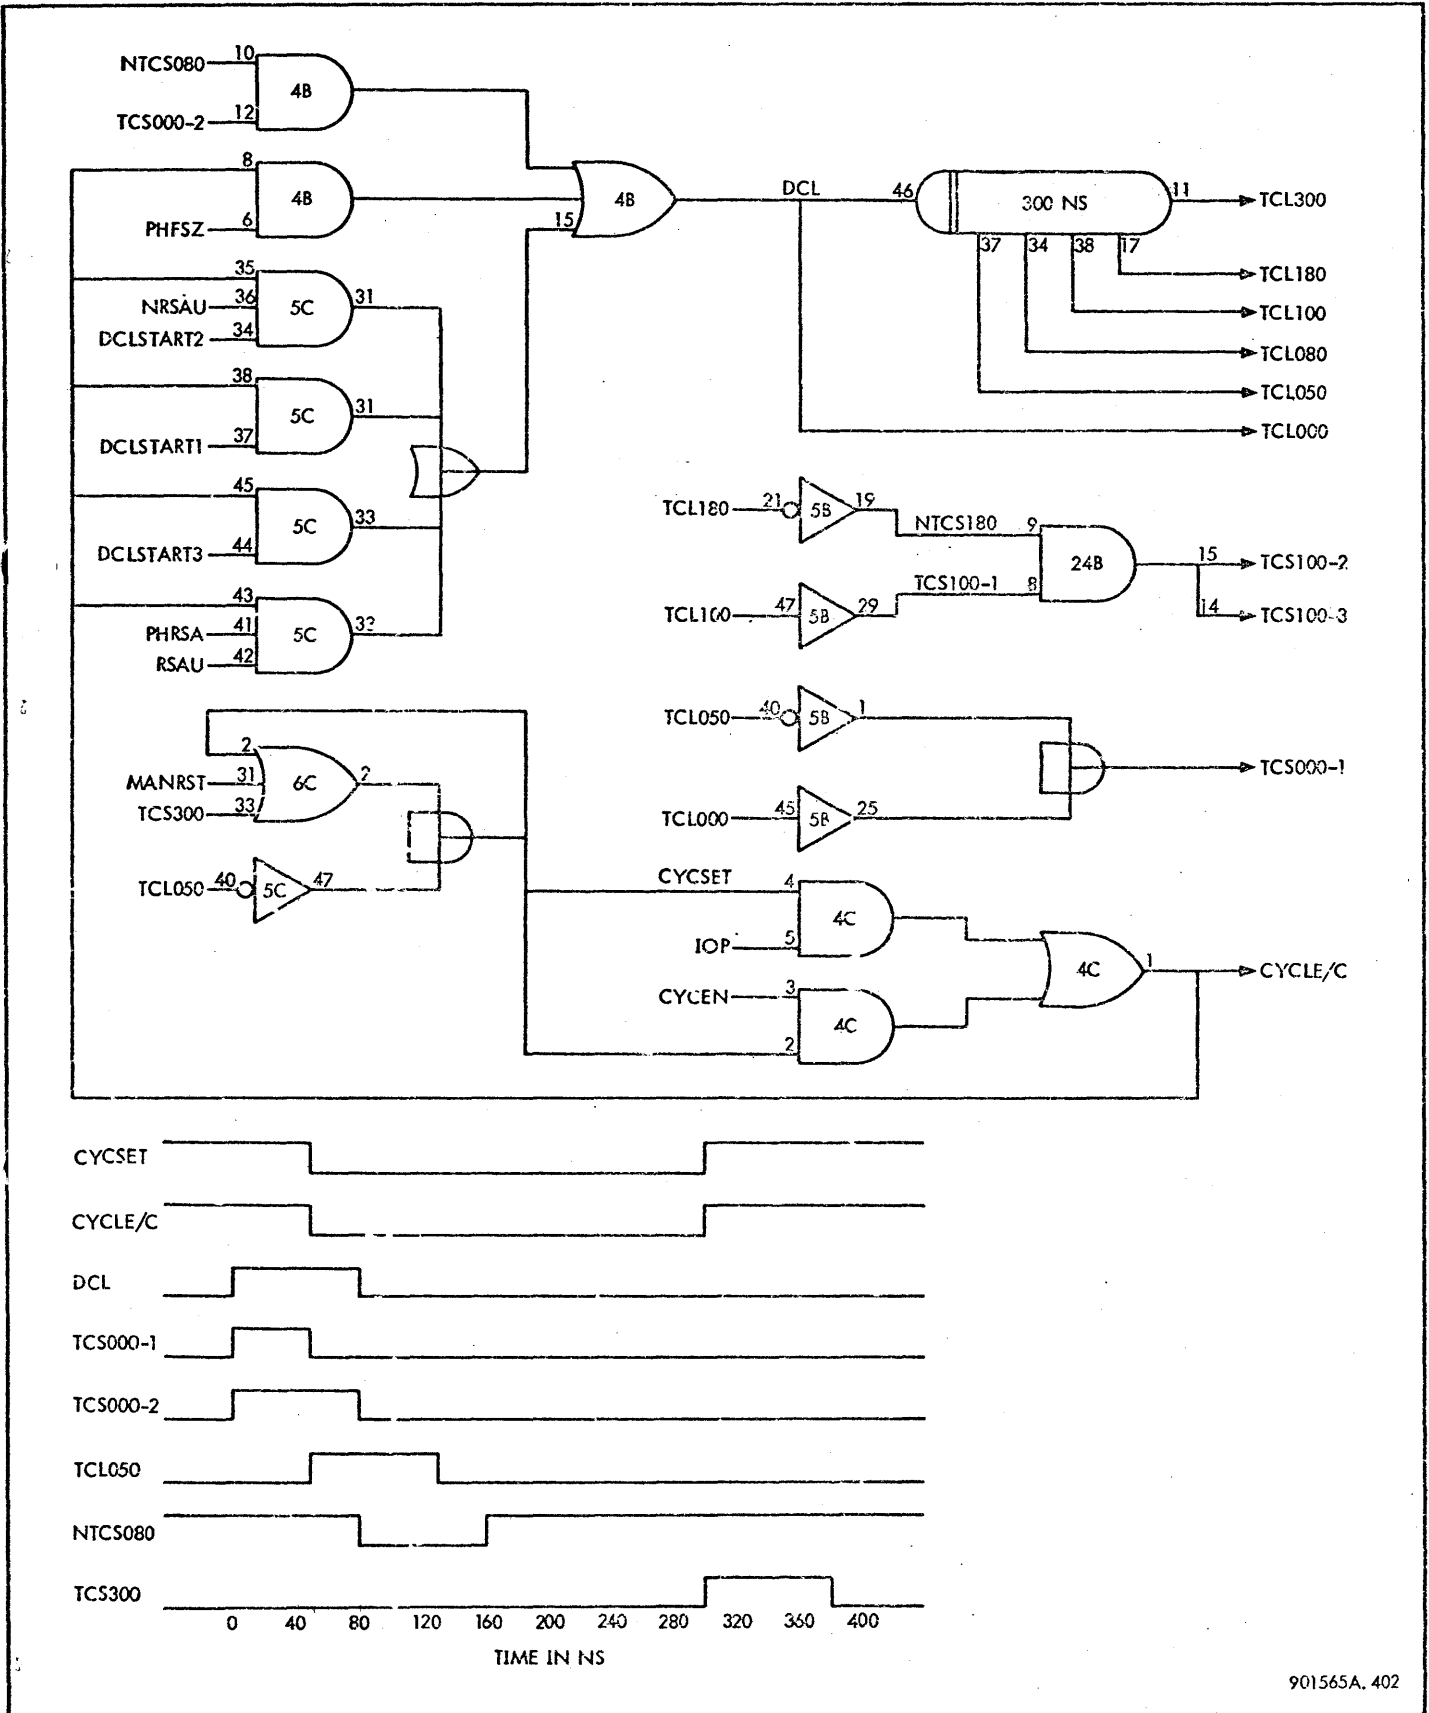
NTCS080 10
TCS000-2 12
4B
8
4B
PHFSZ 6
15
4B
DCL
46
300 NS
11
TCL300
37 34 38 17
TCL180
TCL100
TCL080
TCL050
TCL000
35
NRSAU 36
DCLSTART2 34
5C
31
38
5C
31
DCLSTART1 37
45
5C
33
DCLSTART3 44
43
PHRSA 41
RSAU 42
5C
33
TCL180 21
5B
19
NTCS180
9
24B
15
TCS100-2
TCS100-1
8
14
TCS100-3
TCL100 47
5B
29
TCL050 40
5B
1
TCS000-1
TCL000 45
5B
25
2
MANRST 31
TCS300 33
6C
2
TCL050 40
5C
47
CYCSET
4
4C
IOP 5
CYCEN 3
4C
2
4C
1
CYCLE/C

CYCSET
CYCLE/C
DCL
TCS000-1
TCS000-2
TCL050
NTCS080
TCS300
0 40 80 120 160 200 240 280 320 360 400
TIME IN NS

901565A. 402